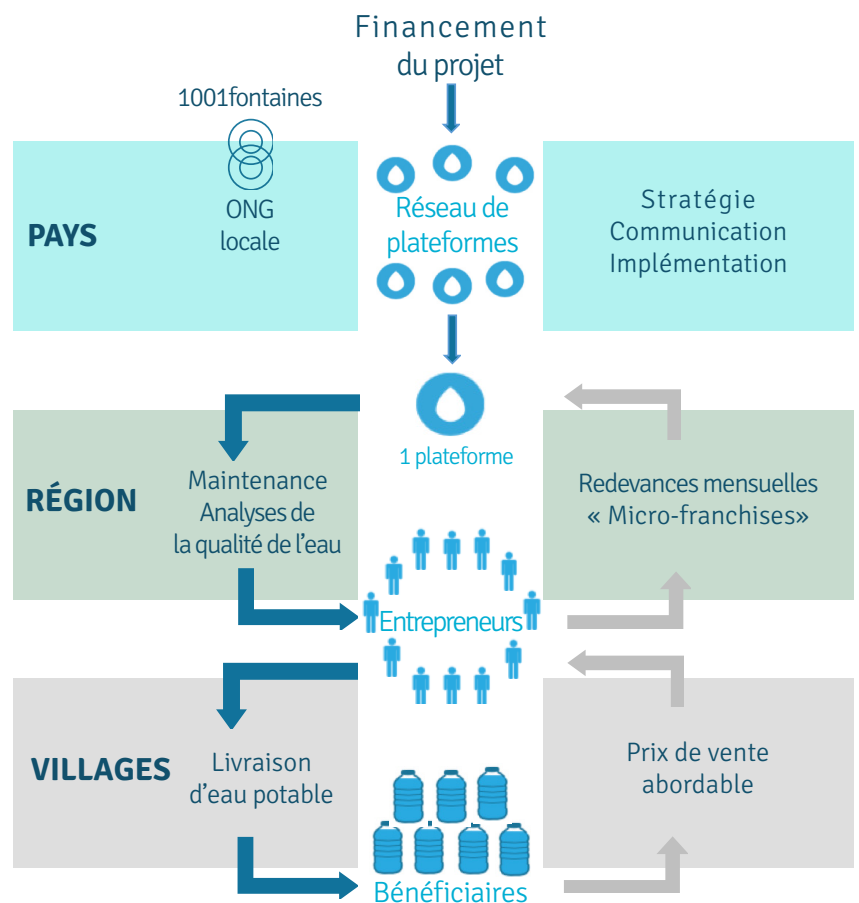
Financement du projet

1001fontaines

PAYS

ONG locale

Réseau de plateformes

Stratégie
Communication
Implémentation

1 plateforme

RÉGION

Maintenance
Analyses de la qualité de l'eau

Redevances mensuelles
« Micro-franchises»

Entrepreneurs

VILLAGES

Livraison d'eau potable

Prix de vente abordable

Bénéficiaires